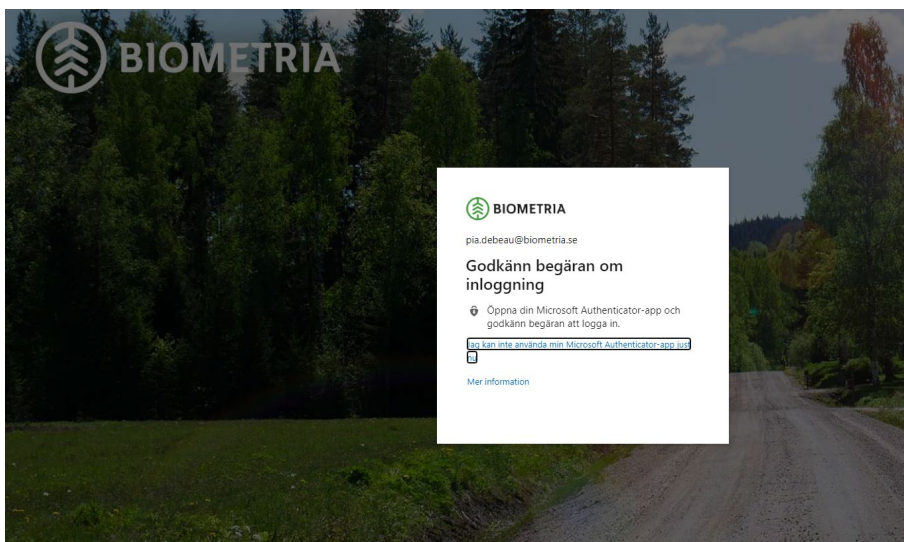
BIOMETRIA

BIOMETRIA

pia.debeau@biometria.se

Godkänn begäran om inloggning

Öppna din Microsoft Authenticator-app och godkänn begäran att logga in.

Jag kan inte använda min Microsoft Authenticator-app just nu

Mer information